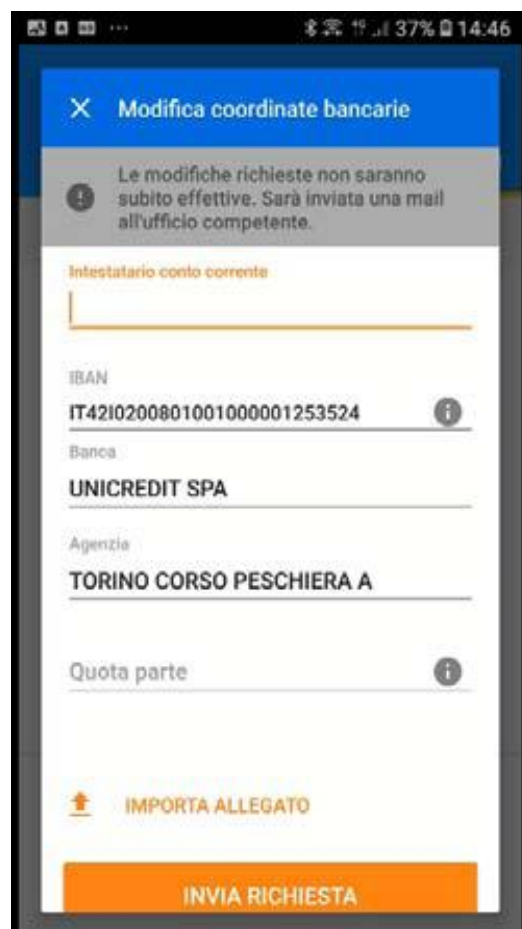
37% 14:46

Modifica coordinate bancarie

Le modifiche richieste non saranno subito effettive. Sarà inviata una mail all'ufficio competente.

Intestatario conto corrente

IBAN
IT42I0200801001000001253524

Banca
UNICREDIT SPA

Agenzia
TORINO CORSO PESCHIERA A

Quota parte

IMPORTA ALLEGATO

INVIA RICHIESTA